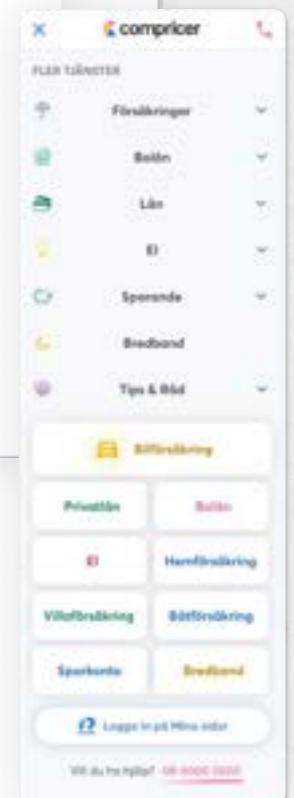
compricer

FLER TJÄNSTER

Försäkringar

Bolån

Lån

El

Sparande

Bredband

Tips & Råd

Bilförsäkring

Privatlån

Bolån

El

Hemförsäkring

Villaförsäkring

Båtförsäkring

Sparkonto

Bredband

Logga in på Mina sidor

Vill du ha hjälp? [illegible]